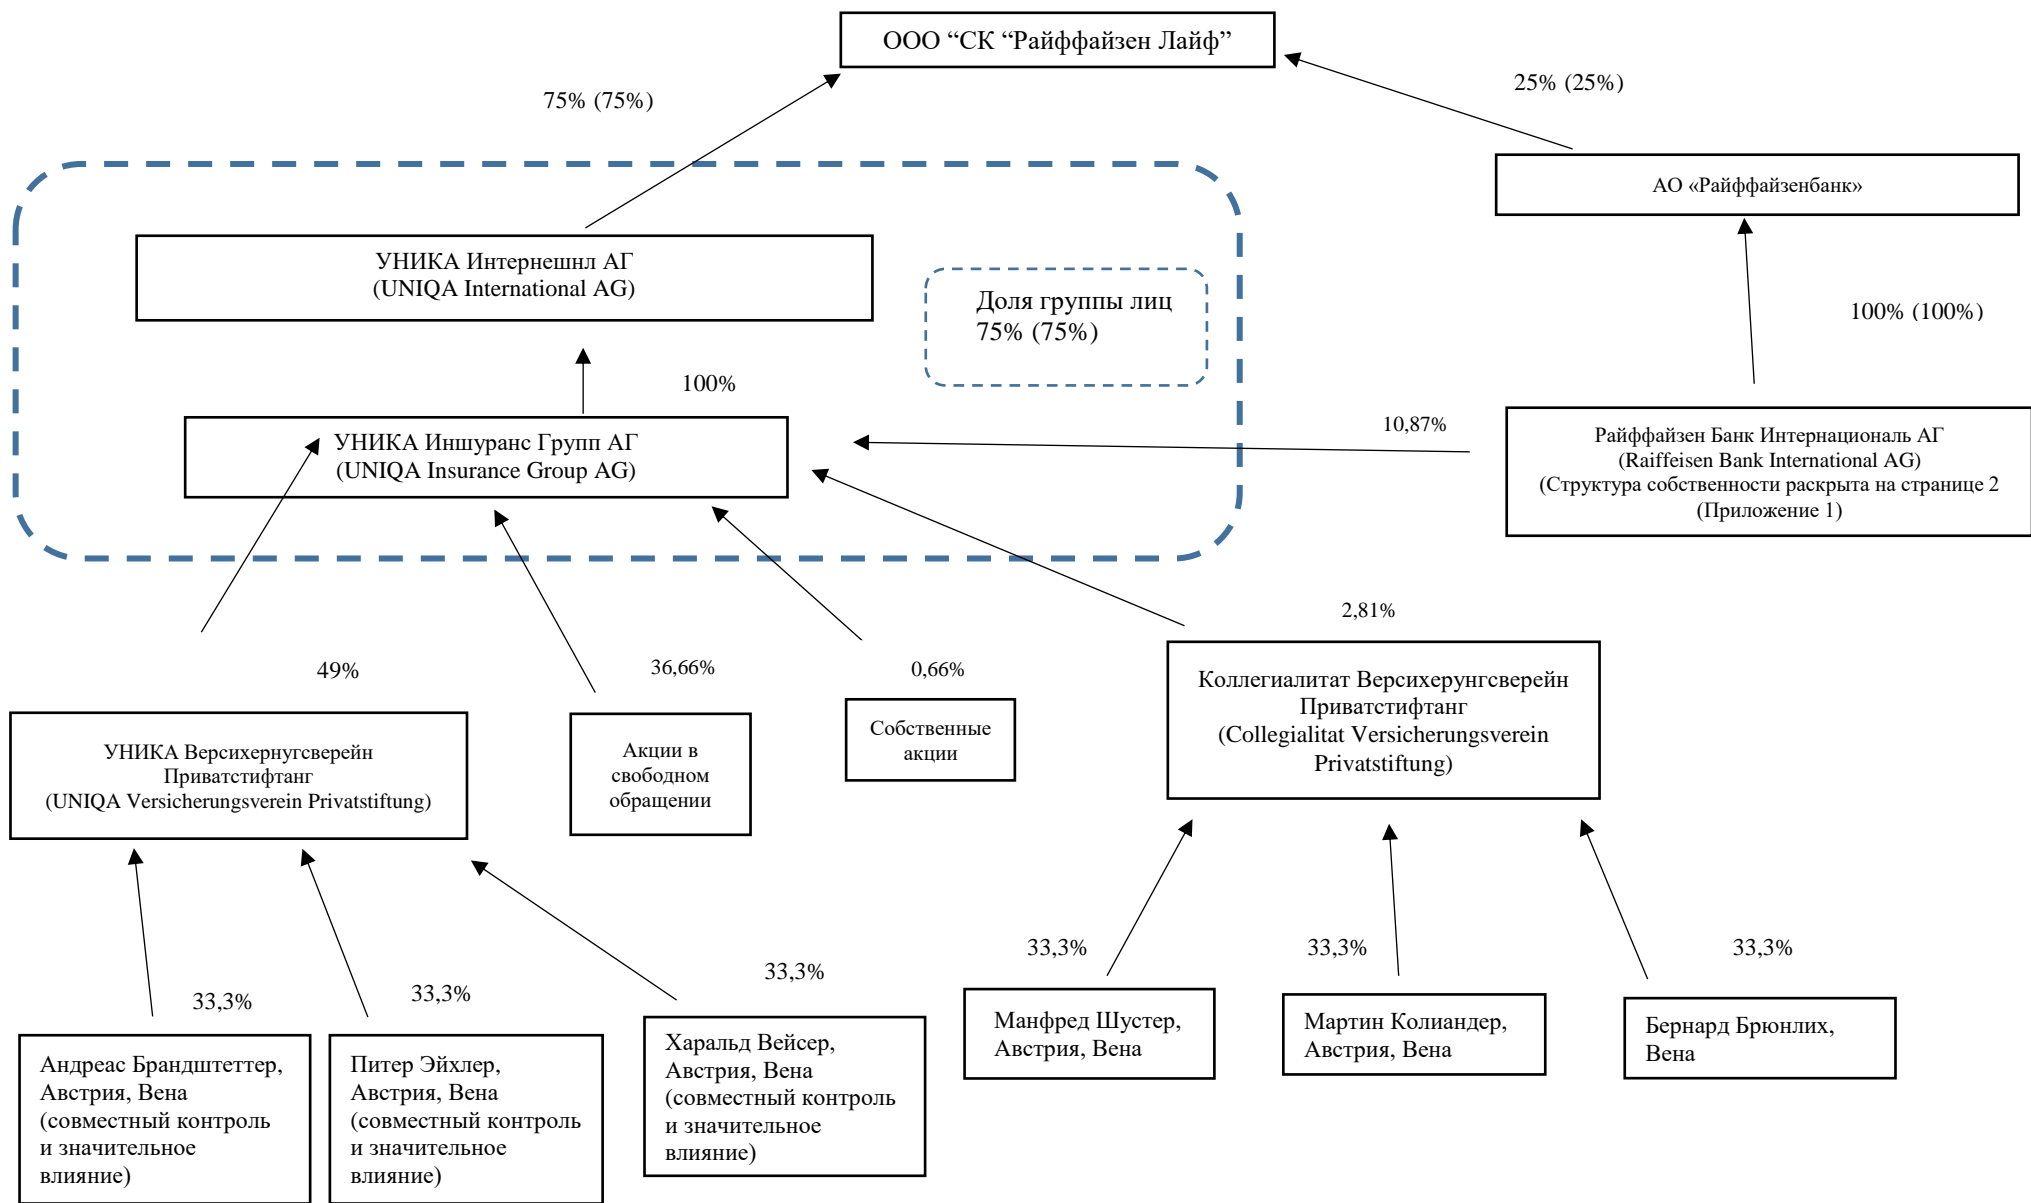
ООО “СК “Райффайзен Лайф”

75% (75%)

25% (25%)

АО «Райффайзенбанк»

УНИКА Интернешнл АГ
(UNIQA International AG)

Доля группы лиц
75% (75%)

100% (100%)

100%

10,87%

УНИКА Иншуранс Групп АГ
(UNIQA Insurance Group AG)

Райффайзен Банк Интернациональ АГ
(Raiffeisen Bank International AG)
(Структура собственности раскрыта на странице 2
(Приложение 1)

2,81%

49%

36,66%

0,66%

Коллегиалитат Версихерунгсверейн
Приватстифтанг
(Collegialitat Versicherungsverein
Privatstiftung)

УНИКА Версихернугсверейн
Приватстифтанг
(UNIQA Versicherungsverein Privatstiftung)

Акции в
свободном
обращении

Собственные
акции

33,3%

33,3%

33,3%

33,3%

33,3%

33,3%

Андреас Брандштеттер,
Австрия, Вена
(совместный контроль
и значительное
влияние)

Питер Эйхлер,
Австрия, Вена
(совместный контроль
и значительное
влияние)

Харальд Вейсер,
Австрия, Вена
(совместный контроль
и значительное
влияние)

Манфред Шустер,
Австрия, Вена

Мартин Колиандер,
Австрия, Вена

Бернард Брюнлих,
Вена